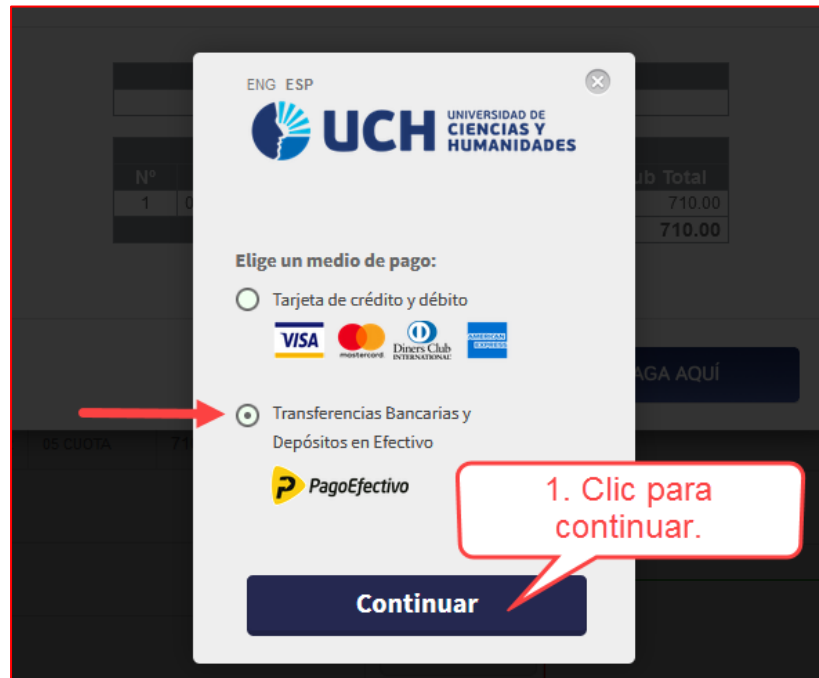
ENG ESP

UCH UNIVERSIDAD DE CIENCIAS Y HUMANIDADES

| Nº | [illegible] | Sub Total |
|---|---|---|
| 1 | 0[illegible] | 710.00 |
| | | 710.00 |

Elige un medio de pago:

Tarjeta de crédito y débito

VISA mastercard Diners Club INTERNATIONAL AMERICAN EXPRESS

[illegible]AGA AQUÍ

Transferencias Bancarias y Depósitos en Efectivo

05 CUOTA 71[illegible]

PagoEfectivo

1. Clic para continuar.

Continuar